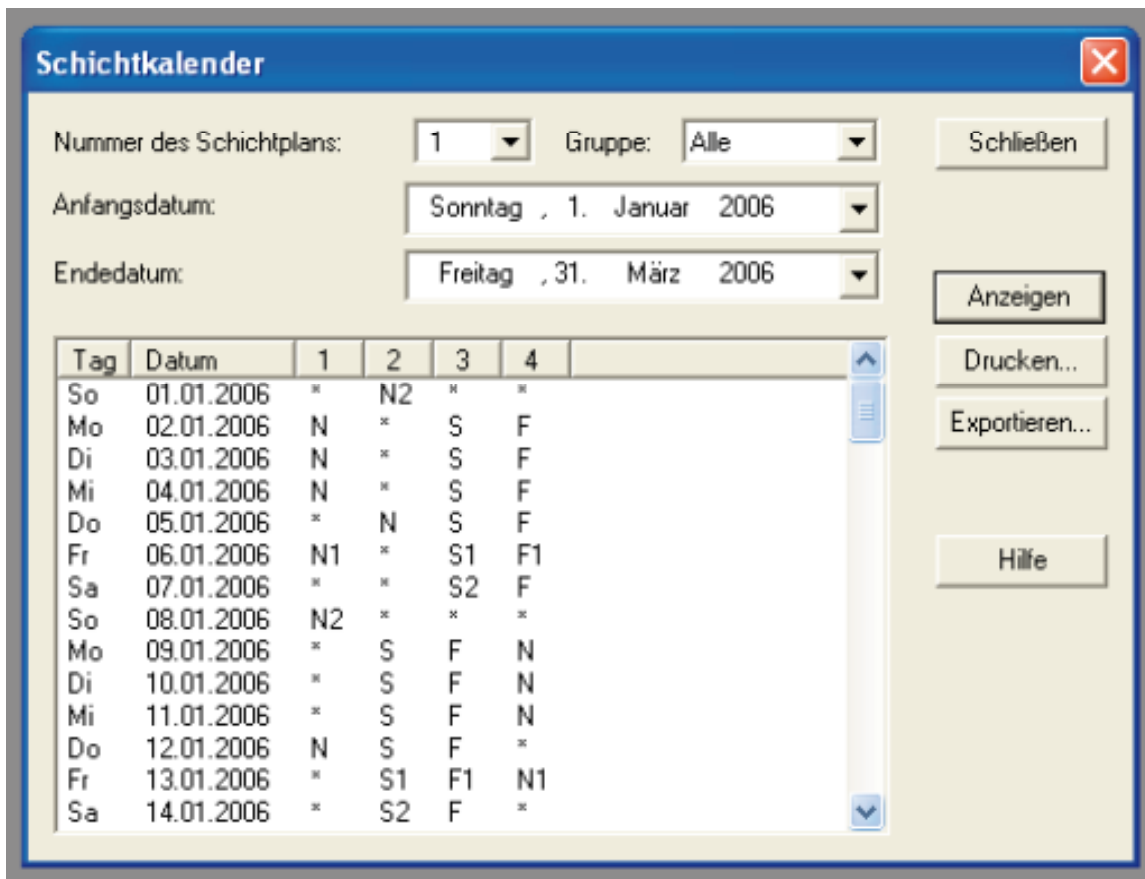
Schichtkalender

Nummer des Schichtplans: 1 Gruppe: Alle

Schließen

Anfangsdatum: Sonntag , 1. Januar 2006

Endedatum: Freitag , 31. März 2006

Anzeigen

Drucken...

Exportieren...

Hilfe

| Tag | Datum | 1 | 2 | 3 | 4 |
|---|---|---|---|---|---|
| So | 01.01.2006 | * | N2 | * | * |
| Mo | 02.01.2006 | N | * | S | F |
| Di | 03.01.2006 | N | * | S | F |
| Mi | 04.01.2006 | N | * | S | F |
| Do | 05.01.2006 | * | N | S | F |
| Fr | 06.01.2006 | N1 | * | S1 | F1 |
| Sa | 07.01.2006 | * | * | S2 | F |
| So | 08.01.2006 | N2 | * | * | * |
| Mo | 09.01.2006 | * | S | F | N |
| Di | 10.01.2006 | * | S | F | N |
| Mi | 11.01.2006 | * | S | F | N |
| Do | 12.01.2006 | N | S | F | * |
| Fr | 13.01.2006 | * | S1 | F1 | N1 |
| Sa | 14.01.2006 | * | S2 | F | * |